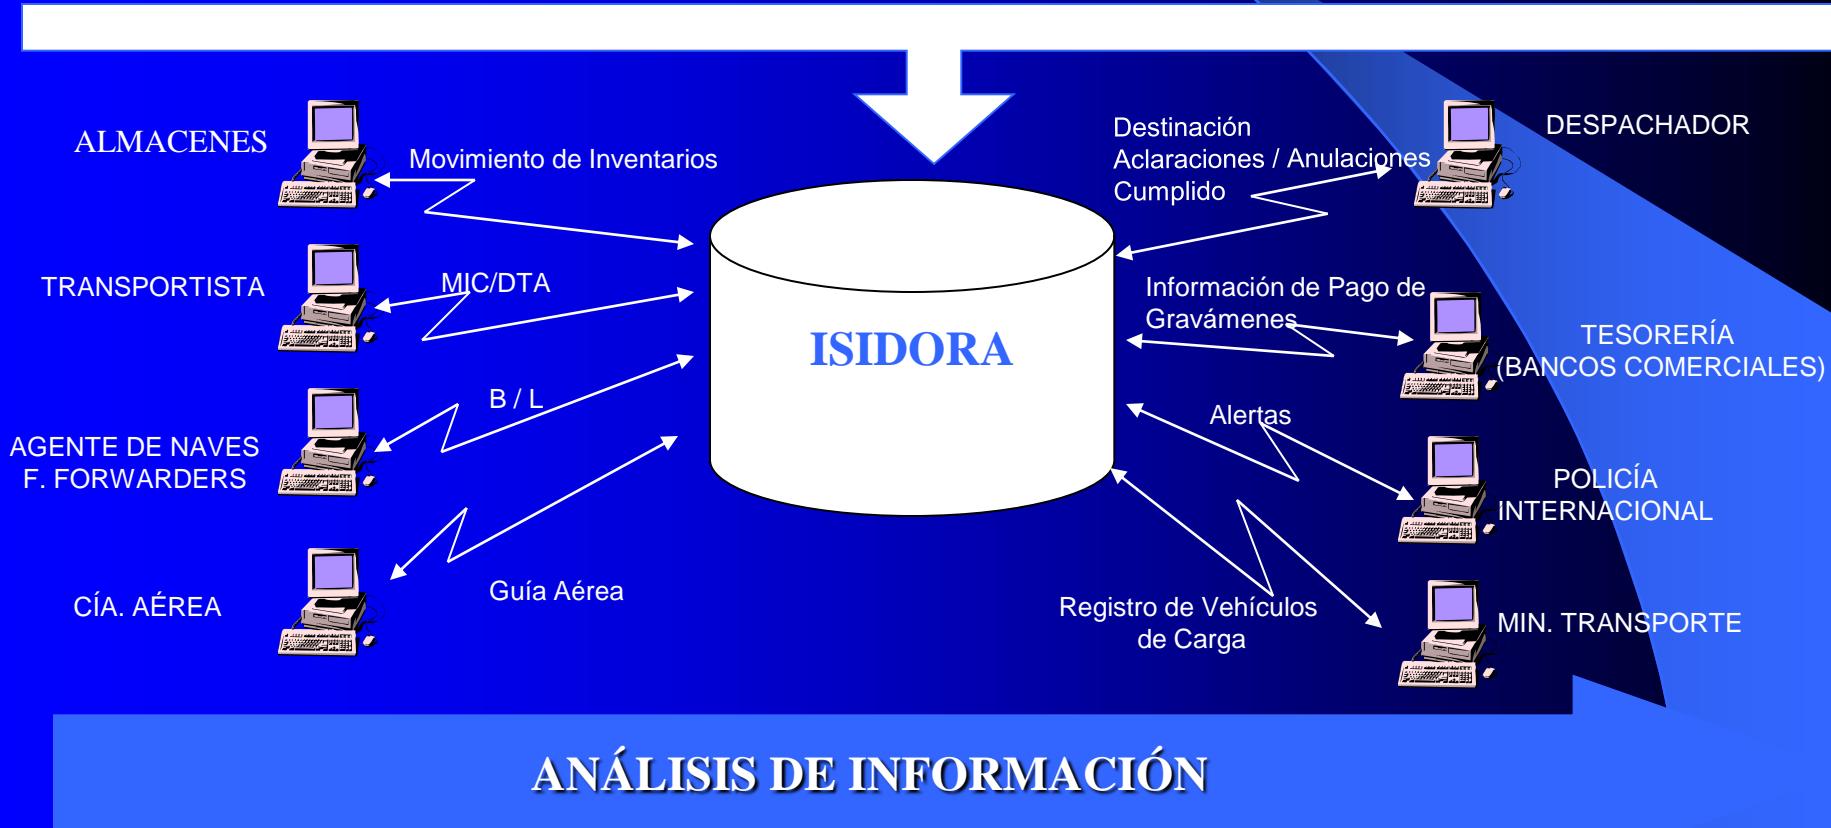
ALMACENES

Movimiento de Inventarios

TRANSPORTISTA

MIC/DTA

AGENTE DE NAVES
F. FORWARDERS

B / L

CÍA. AÉREA

Guía Aérea

ISIDORA

Destinación
Aclaraciones / Anulaciones
Cumplido

DESPACHADOR

Información de Pago de Gravámenes

TESORERÍA
(BANCOS COMERCIALES)

Alertas

POLICÍA
INTERNACIONAL

Registro de Vehículos de Carga

MIN. TRANSPORTE

ANÁLISIS DE INFORMACIÓN